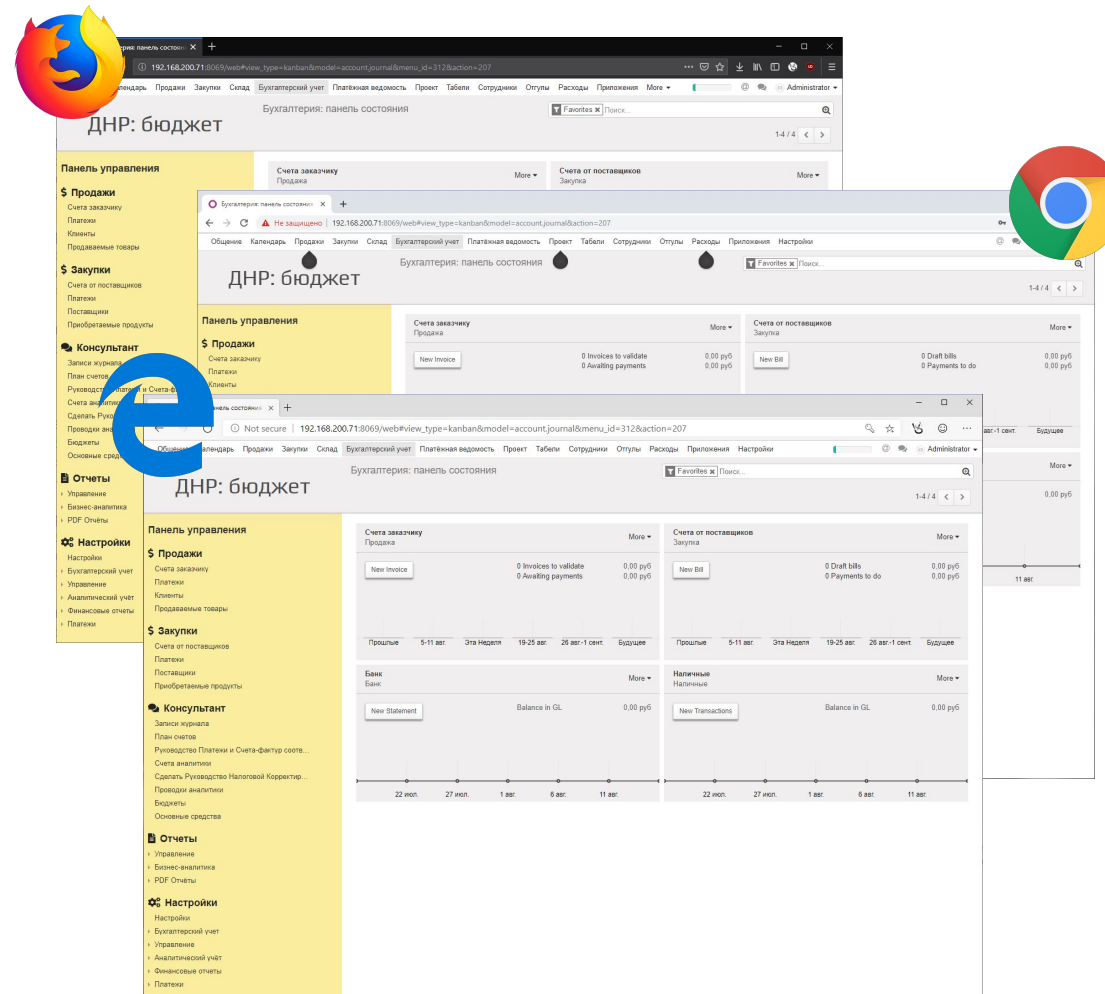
Бухгалтерия: панель состояния ×
192.168.200.71:8069/web#view_type=kanban&model=account.journal&menu_id=312&action=207
Календарь Продажи Закупки Склад Бухгалтерский учет Платёжная ведомость Проект Табели Сотрудники Отгулы Расходы Приложения More Administrator
Бухгалтерия: панель состояния
Favorites Поиск...
ДНР: бюджет
1-4 / 4
Панель управления
$ Продажи
Счета заказчику
Платежи
Клиенты
Продаваемые товары
$ Закупки
Счета от поставщиков
Платежи
Поставщики
Приобретаемые продукты
Консультант
Записи журнала
План счетов
Руководство Платежи и Счета-ф
Счета аналитики
Сделать Руководство
Проводки ана
Бюджеты
Основные средства
Отчеты
Управление
Бизнес-аналитика
PDF Отчёты
Настройки
Настройки
Бухгалтерский учет
Управление
Аналитический учёт
Финансовые отчеты
Платежи
Счета заказчику
Продажа
More
Счета от поставщиков
Закупка
More

Бухгалтерия: панель состояния ×
Не защищено | 192.168.200.71:8069/web#view_type=kanban&model=account.journal&action=207
Общение Календарь Продажи Закупки Склад Бухгалтерский учет Платёжная ведомость Проект Табели Сотрудники Отгулы Расходы Приложения Настройки
ДНР: бюджет
Бухгалтерия: панель состояния
Favorites Поиск...
1-4 / 4
Панель управления
$ Продажи
Счета заказчику
Платежи
Клиенты
Счета заказчику
Продажа
More
New Invoice
0 Invoices to validate 0,00 руб
0 Awaiting payments 0,00 руб
Счета от поставщиков
Закупка
More
New Bill
0 Draft bills 0,00 руб
0 Payments to do 0,00 руб
авг.-1 сент.
Будущее
More
0,00 руб
11 авг.

Бухгалтерия: панель состояния ×
Not secure | 192.168.200.71:8069/web#view_type=kanban&model=account.journal&menu_id=312&action=207
Общение Календарь Продажи Закупки Склад Бухгалтерский учет Платёжная ведомость Проект Табели Сотрудники Отгулы Расходы Приложения Настройки Administrator
Бухгалтерия: панель состояния
Favorites Поиск...
ДНР: бюджет
1-4 / 4
Панель управления
$ Продажи
Счета заказчику
Платежи
Клиенты
Продаваемые товары
$ Закупки
Счета от поставщиков
Платежи
Поставщики
Приобретаемые продукты
Консультант
Записи журнала
План счетов
Руководство Платежи и Счета-фактур соотв...
Счета аналитики
Сделать Руководство Налоговой Корректир...
Проводки аналитики
Бюджеты
Основные средства
Отчеты
Управление
Бизнес-аналитика
PDF Отчёты
Настройки
Настройки
Бухгалтерский учет
Управление
Аналитический учёт
Финансовые отчеты
Платежи
Счета заказчику
Продажа
More
New Invoice
0 Invoices to validate 0,00 руб
0 Awaiting payments 0,00 руб
Прошлые 5-11 авг. Эта Неделя 19-25 авг. 26 авг.-1 сент. Будущее
Счета от поставщиков
Закупка
More
New Bill
0 Draft bills 0,00 руб
0 Payments to do 0,00 руб
Прошлые 5-11 авг. Эта Неделя 19-25 авг. 26 авг.-1 сент. Будущее
Банк
Банк
More
New Statement
Balance in GL 0,00 руб
22 июл. 27 июл. 1 авг. 6 авг. 11 авг.
Наличные
Наличные
More
New Transactions
Balance in GL 0,00 руб
22 июл. 27 июл. 1 авг. 6 авг. 11 авг.